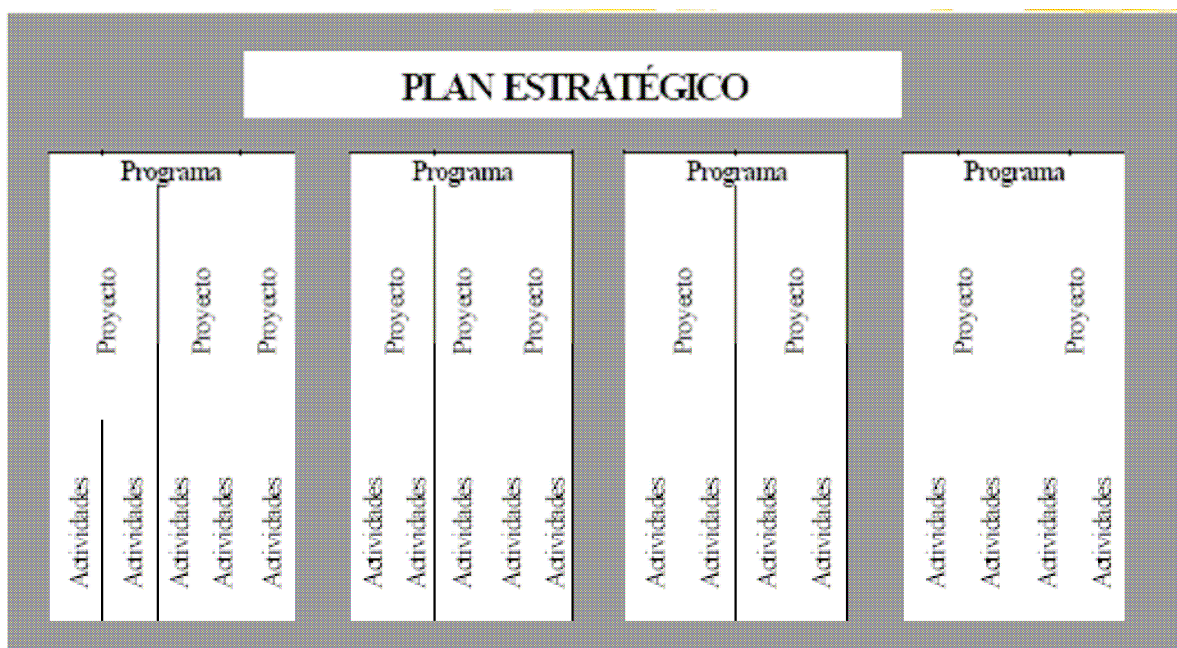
PLAN ESTRATÉGICO

Programa

Proyecto
Proyecto
Proyecto

Actividades
Actividades
Actividades
Actividades
Actividades

Programa

Proyecto
Proyecto
Proyecto

Actividades
Actividades
Actividades
Actividades
Actividades

Programa

Proyecto
Proyecto

Actividades
Actividades
Actividades
Actividades

Programa

Proyecto
Proyecto

Actividades
Actividades
Actividades
Actividades